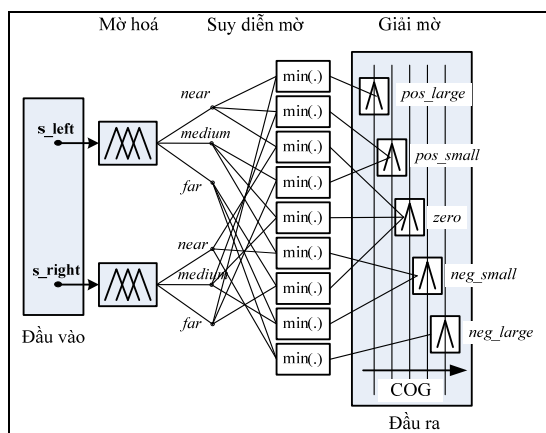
Mờ hoá

Suy diễn mờ

Giải mờ

s_left

s_right

Đầu vào

near

medium

far

near

medium

far

min(.)

min(.)

min(.)

min(.)

min(.)

min(.)

min(.)

min(.)

min(.)

pos_large

pos_small

zero

neg_small

neg_large

COG

Đầu ra